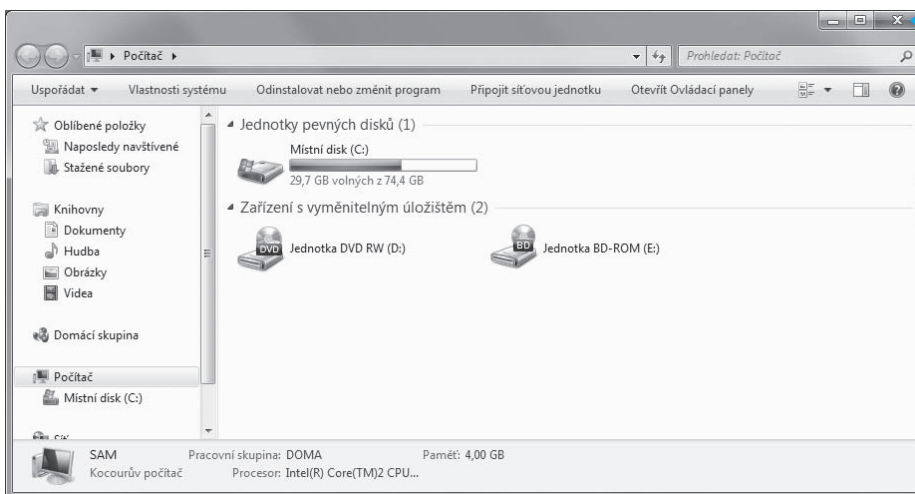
Počítač ▸

Prohledat: Počítač

Uspořádat ▾ Vlastnosti systému Odinstalovat nebo změnit program Připojit síťovou jednotku Otevřít Ovládací panely

Oblíbené položky
Naposledy navštívené
Stažené soubory

Knihovny
Dokumenty
Hudba
Obrázky
Videa

Domácí skupina

Počítač
Místní disk (C:)

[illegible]

Jednotky pevných disků (1)

Místní disk (C:)
29,7 GB volných z 74,4 GB

Zařízení s vyměnitelným úložištěm (2)

DVD Jednotka DVD RW (D:)

BD Jednotka BD-ROM (E:)

SAM Pracovní skupina: DOMA Paměť: 4,00 GB
Kocourův počítač Procesor: Intel(R) Core(TM)2 CPU...